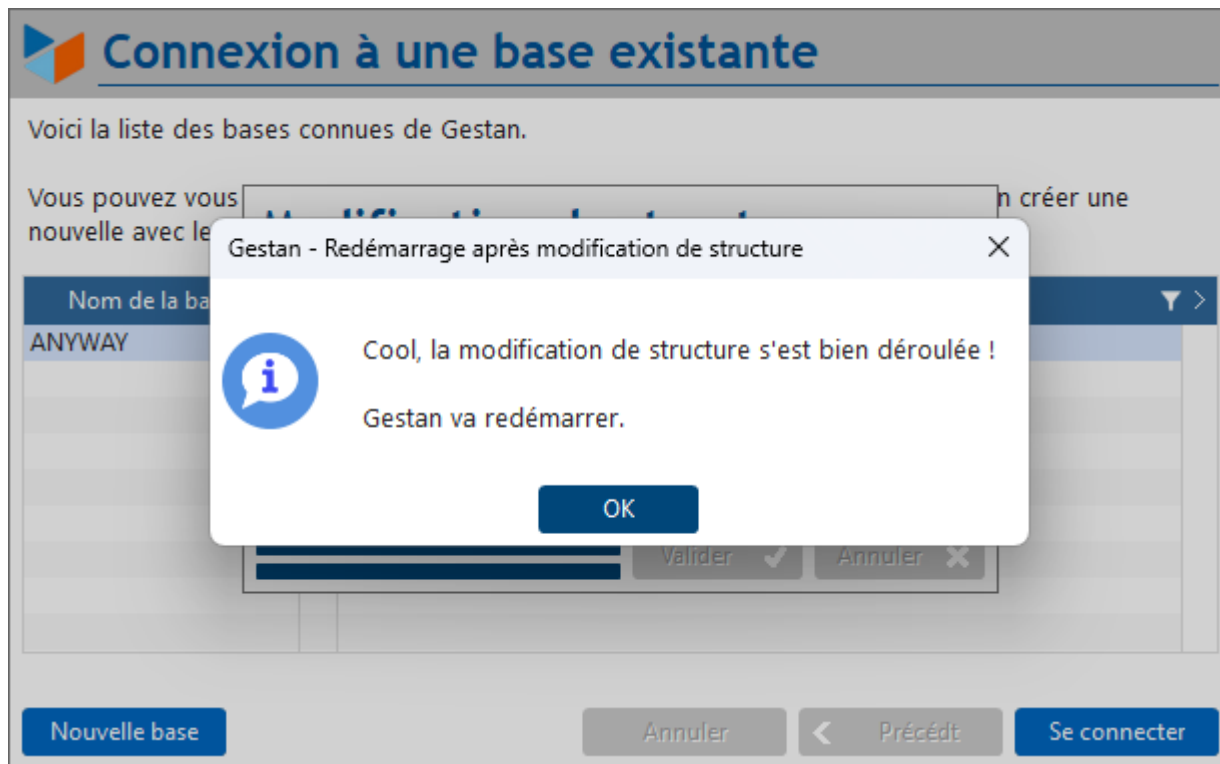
Connexion à une base existante

Voici la liste des bases connues de Gestan.

Vous pouvez vous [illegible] n créer une nouvelle avec le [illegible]

Nom de la ba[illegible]

ANYWAY

Gestan - Redémarrage après modification de structure

Cool, la modification de structure s'est bien déroulée !

Gestan va redémarrer.

OK

Valider

Annuler

Nouvelle base

Annuler

Précédt

Se connecter